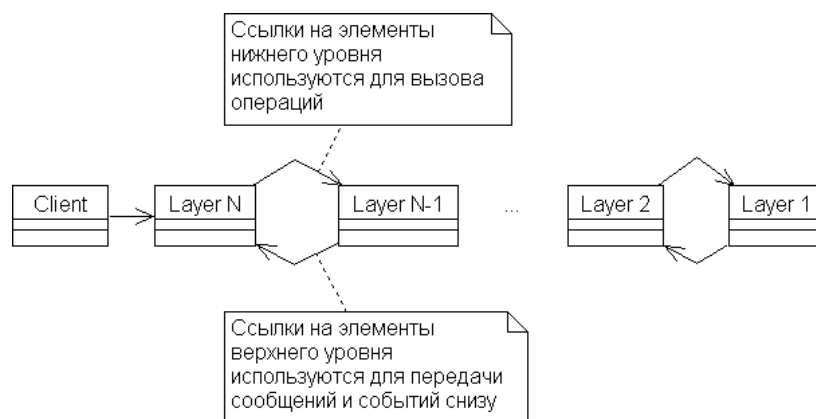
Ссылки на элементы нижнего уровня используются для вызова операций

Client

Layer N

Layer N-1

...

Layer 2

Layer 1

Ссылки на элементы верхнего уровня используются для передачи сообщений и событий снизу